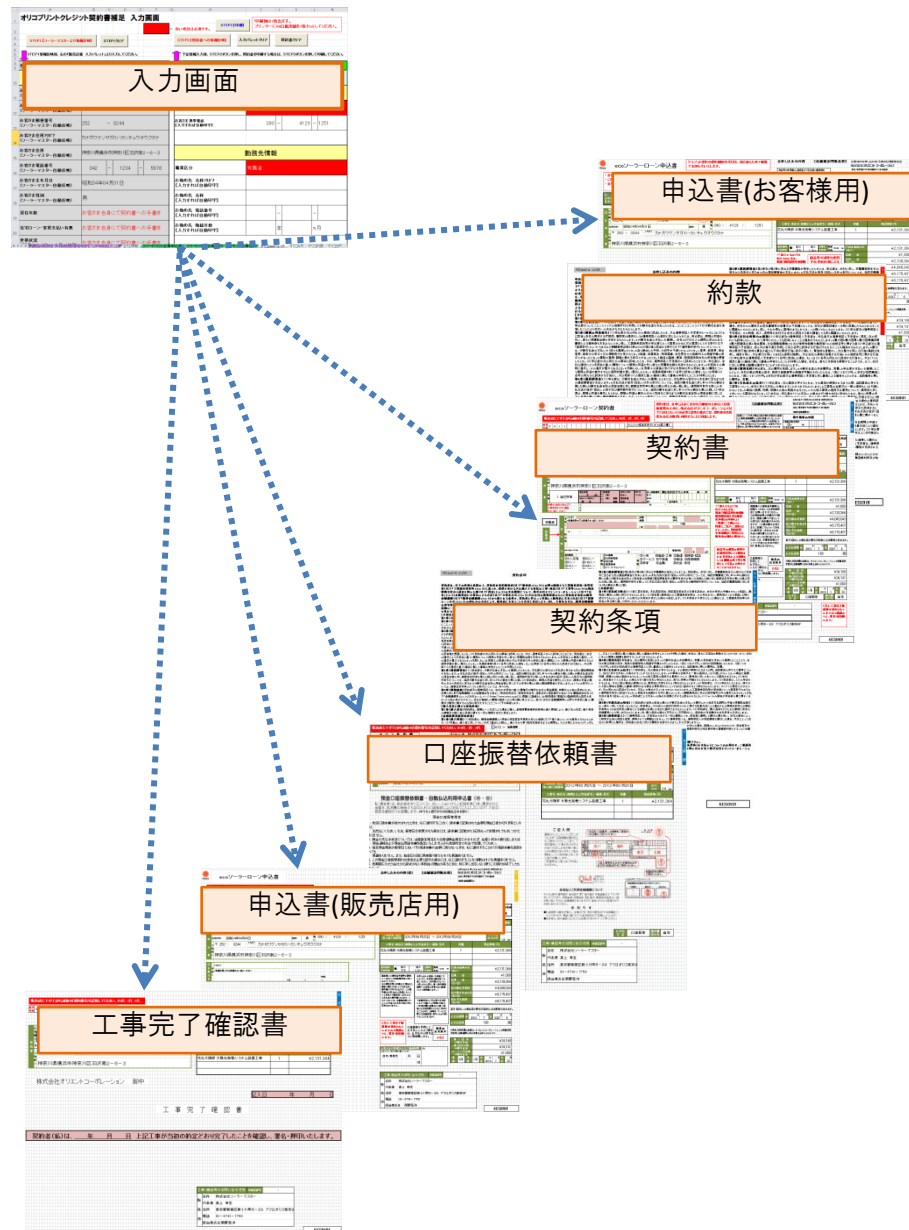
オリコプリントクレジット契約書補足　入力画面

入力画面

申込書(お客様用)

約款

契約書

契約条項

口座振替依頼書

申込書(販売店用)

工事完了確認書

株式会社オリエントコーポレーション　御中

工事完了確認書

契約者(私)は　　年　　月　　日　上記工事が当初の約定どおり完了したことを確認し、署名・押印いたします。